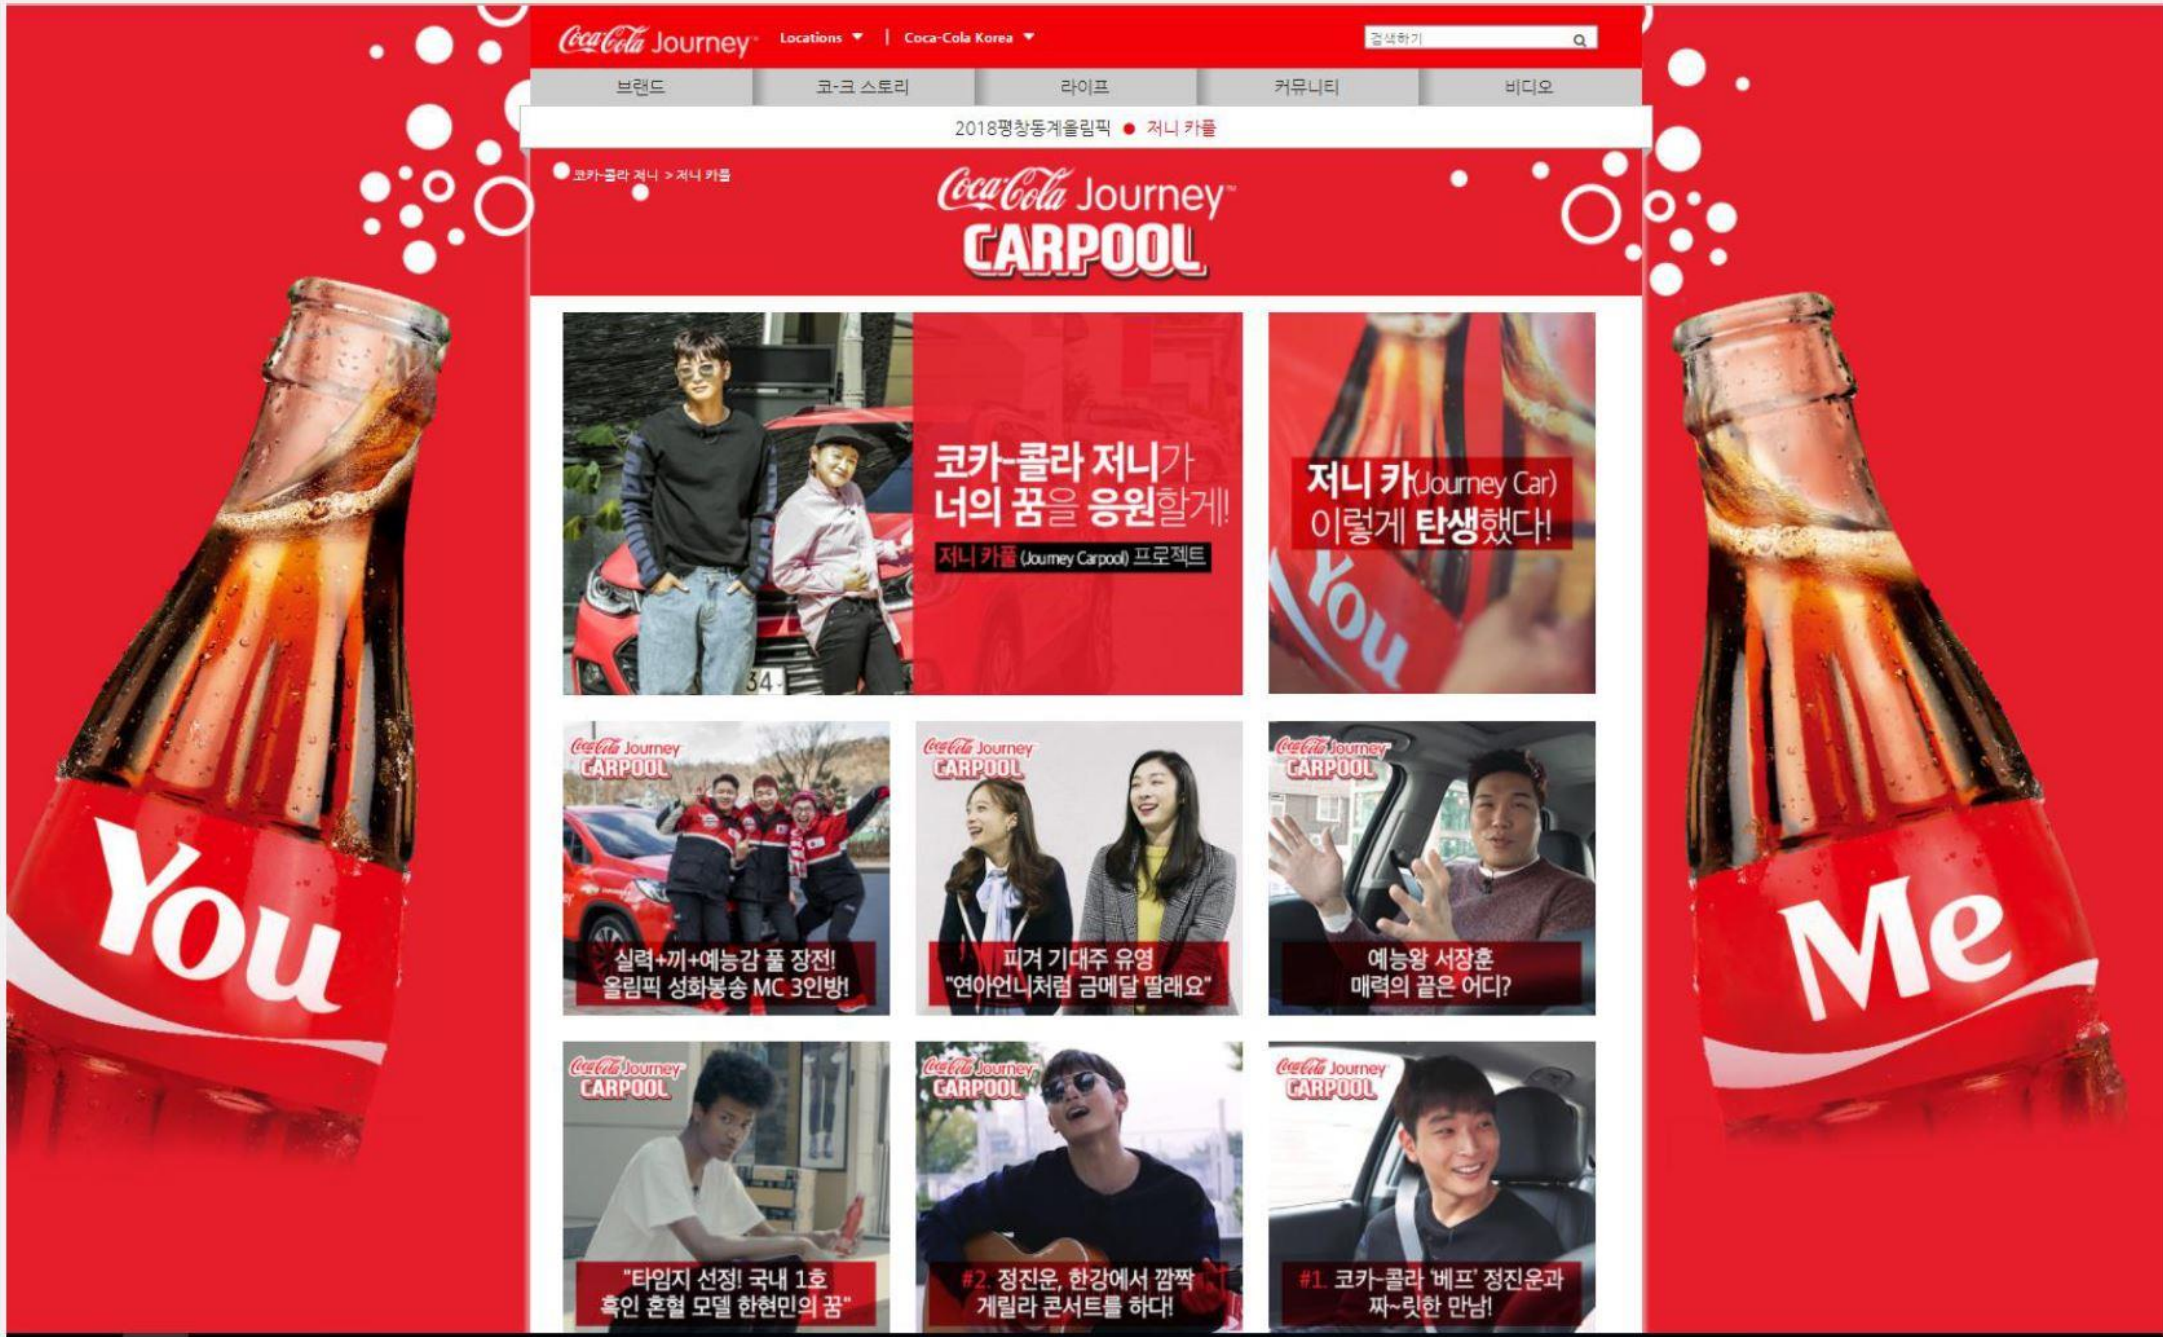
Coca-Cola Journey Locations ▼ | Coca-Cola Korea ▼

검색하기

브랜드 | 코-크 스토리 | 라이프 | 커뮤니티 | 비디오

2018평창동계올림픽 ● 저니 카풀

코카-콜라 저니 > 저니 카풀

Coca-Cola Journey CARPOOL

코카-콜라 저니가 너의 꿈을 응원할게!

저니 카풀 (Journey Carpool) 프로젝트

저니 카(Journey Car) 이렇게 탄생했다!

You

Coca-Cola Journey CARPOOL

실력+끼+예능감 풀 장전! 올림픽 성화봉송 MC 3인방!

Coca-Cola Journey CARPOOL

피겨 기대주 유영 "연아언니처럼 금메달 딸래요"

Coca-Cola Journey CARPOOL

예능왕 서장훈 매력의 끝은 어디?

Coca-Cola Journey CARPOOL

"타임지 선정! 국내 1호 흑인 혼혈 모델 한현민의 꿈"

Coca-Cola Journey CARPOOL

#2. 정진운, 한강에서 깜짝 게릴라 콘서트를 하다!

Coca-Cola Journey CARPOOL

#1. 코카-콜라 '베프' 정진운과 짜~릿한 만남!

You

Me